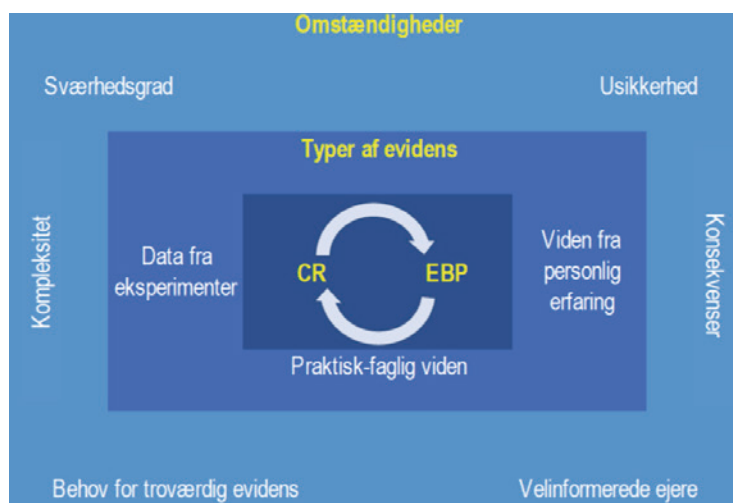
Omstændigheder

Sværhedsgrad

Usikkerhed

Typer af evidens

Kompleksitet

Data fra eksperimenter

CR

EBP

Viden fra personlig erfaring

Konsekvenser

Praktisk-faglig viden

Behov for troværdig evidens

Velinformerede ejere